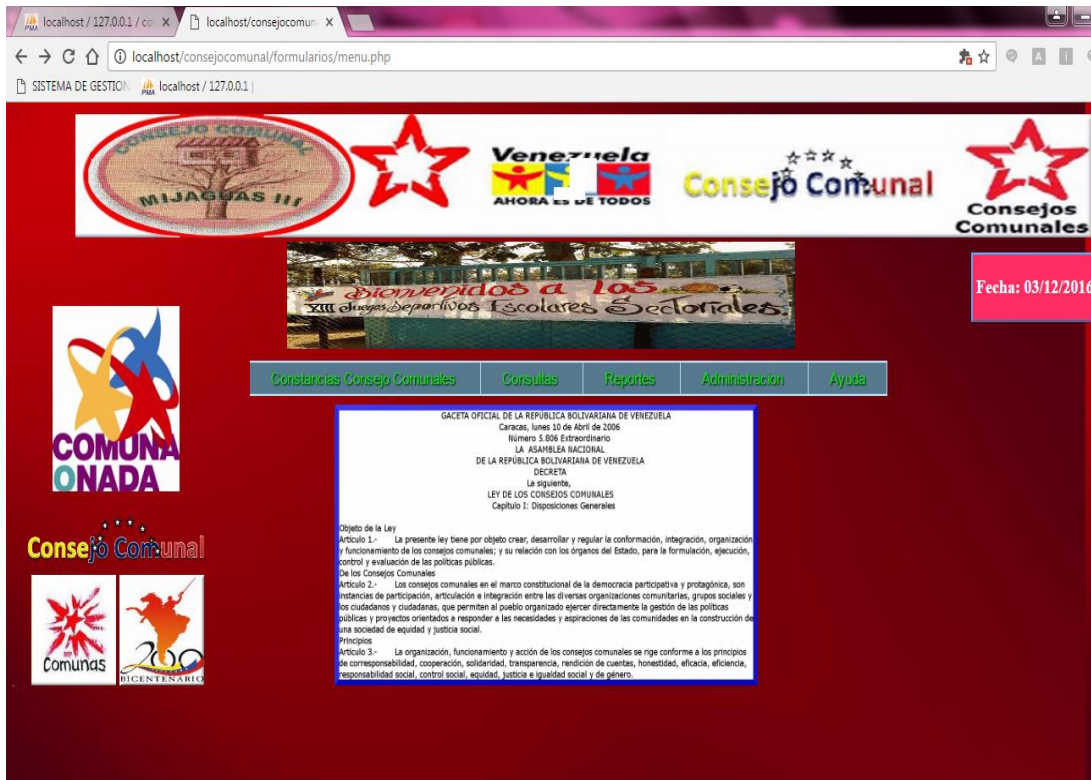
localhost / 127.0.0.1 / co ×
localhost/consejocomun ×
localhost/consejocomunal/formularios/menu.php
SISTEMA DE GESTION
localhost / 127.0.0.1

CONSEJO COMUNAL
MIJAGUAS III
Venezuela
AHORA ES DE TODOS
Consejo Comunal
Consejos Comunales

Bienvenidos a los
XIII Juegos Deportivos Escolares Sectoriales

Fecha: 03/12/2016

COMUNA ONADA

Consejo Comunal

Comunas
200
BICENTENARIO

| Constancias Consejo Comunales | Consultas | Reportes | Administracion | Ayuda |
|---|---|---|---|---|

GACETA OFICIAL DE LA REPÚBLICA BOLIVARIANA DE VENEZUELA
Caracas, lunes 10 de Abril de 2006
Número 5.806 Extraordinario
LA ASAMBLEA NACIONAL
DE LA REPÚBLICA BOLIVARIANA DE VENEZUELA
DECRETA
La siguiente,
LEY DE LOS CONSEJOS COMUNALES
Capítulo I: Disposiciones Generales

Objeto de la Ley
Artículo 1.- La presente ley tiene por objeto crear, desarrollar y regular la conformación, integración, organización y funcionamiento de los consejos comunales; y su relación con los órganos del Estado, para la formulación, ejecución, control y evaluación de las políticas públicas.
De los Consejos Comunales
Artículo 2.- Los consejos comunales en el marco constitucional de la democracia participativa y protagónica, son instancias de participación, articulación e integración entre las diversas organizaciones comunitarias, grupos sociales y los ciudadanos y ciudadanas, que permiten al pueblo organizado ejercer directamente la gestión de las políticas públicas y proyectos orientados a responder a las necesidades y aspiraciones de las comunidades en la construcción de una sociedad de equidad y justicia social.
Principios
Artículo 3.- La organización, funcionamiento y acción de los consejos comunales se rige conforme a los principios de corresponsabilidad, cooperación, solidaridad, transparencia, rendición de cuentas, honestidad, eficacia, eficiencia, responsabilidad social, control social, equidad, justicia e igualdad social y de género.